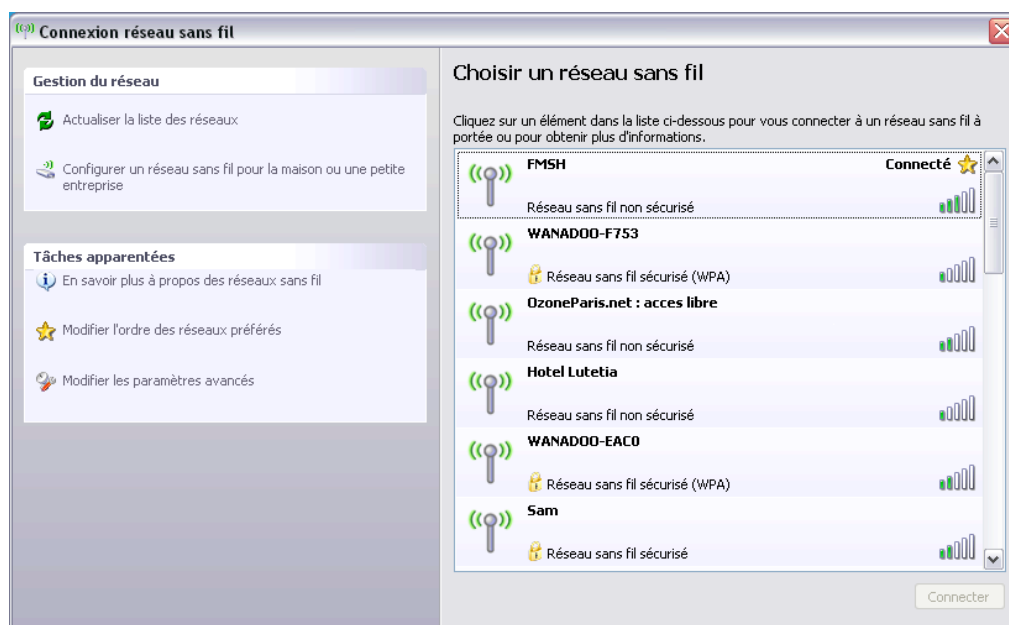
Connexion réseau sans fil

Gestion du réseau

Actualiser la liste des réseaux

Configurer un réseau sans fil pour la maison ou une petite entreprise

Tâches apparentées

En savoir plus à propos des réseaux sans fil

Modifier l'ordre des réseaux préférés

Modifier les paramètres avancés

Choisir un réseau sans fil

Cliquez sur un élément dans la liste ci-dessous pour vous connecter à un réseau sans fil à portée ou pour obtenir plus d'informations.

FMSH
Connecté
Réseau sans fil non sécurisé

WANADOO-F753
Réseau sans fil sécurisé (WPA)

OzoneParis.net : acces libre
Réseau sans fil non sécurisé

Hotel Lutetia
Réseau sans fil non sécurisé

WANADOO-EAC0
Réseau sans fil sécurisé (WPA)

Sam
Réseau sans fil sécurisé

Connecter